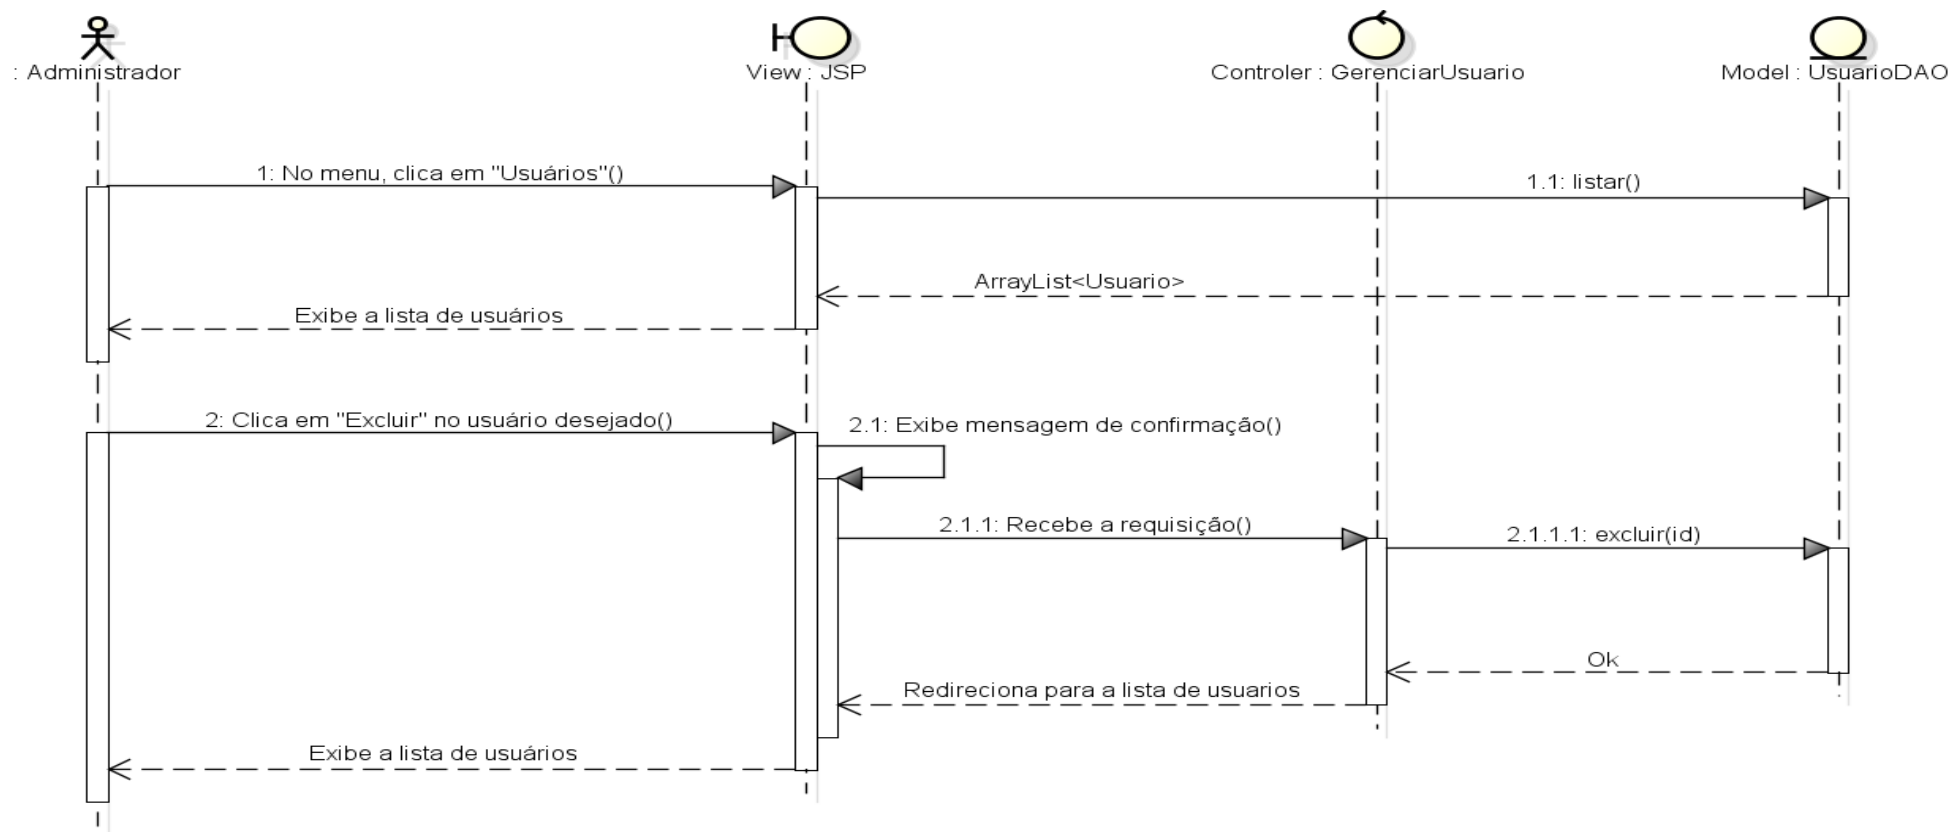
: Administrador

View : JSP

Controler : GerenciarUsuario

Model : UsuarioDAO

1: No menu, clica em "Usuários"()

1.1: listar()

ArrayList<Usuario>

Exibe a lista de usuários

2: Clica em "Excluir" no usuário desejado()

2.1: Exibe mensagem de confirmação()

2.1.1: Recebe a requisição()

2.1.1.1: excluir(id)

Ok

Redireciona para a lista de usuarios

Exibe a lista de usuários